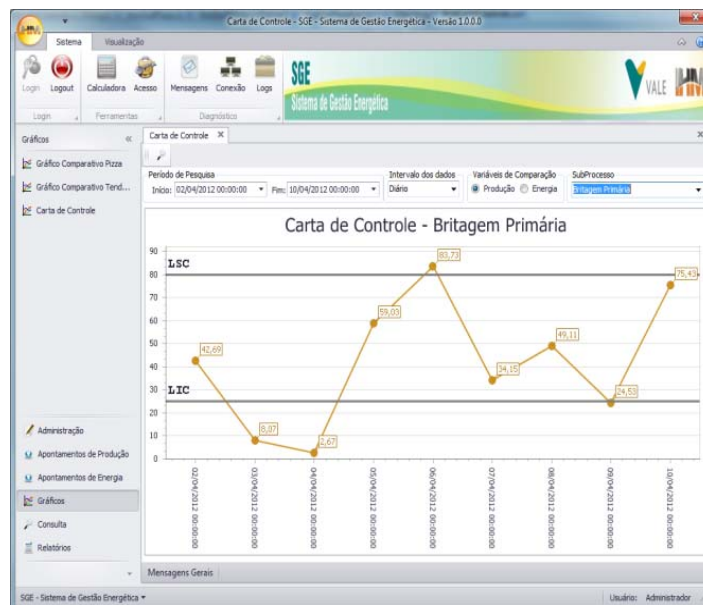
Carta de Controle - SGE - Sistema de Gestão Energética - Versão 1.0.0.0

Sistema Visualização

Login Logout Calculadora Acesso Mensagens Conexão Logs

Login Ferramentas Diagnóstico

SGE
Sistema de Gestão Energética

VALE

Gráficos

Gráfico Comparativo Pizza
Gráfico Comparativo Tend...
Carta de Controle

Carta de Controle ×

Período de Pesquisa
Início: 02/04/2012 00:00:00 Fim: 10/04/2012 00:00:00

Intervalo dos dados
Diário

Variáveis de Comparação
Produção Energia

SubProcesso
Britagem Primária

Carta de Controle - Britagem Primária

LSC
LIC

90
80
70
60
50
40
30
20
10
0

42,69
8,07
2,67
59,03
83,73
34,15
49,11
24,53
75,43

02/04/2012 00:00:00
03/04/2012 00:00:00
04/04/2012 00:00:00
05/04/2012 00:00:00
06/04/2012 00:00:00
07/04/2012 00:00:00
08/04/2012 00:00:00
09/04/2012 00:00:00
10/04/2012 00:00:00

Administração
Apontamentos de Produção
Apontamentos de Energia
Gráficos
Consulta
Relatórios

Mensagens Gerais

SGE - Sistema de Gestão Energética

Usuário: Administrador